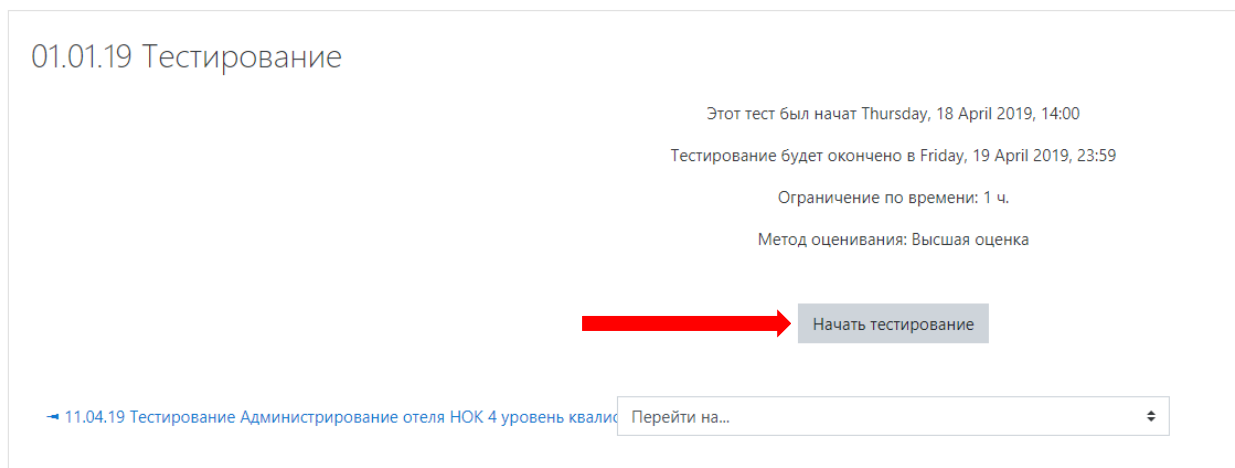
01.01.19 Тестирование

Этот тест был начат Thursday, 18 April 2019, 14:00

Тестирование будет окончено в Friday, 19 April 2019, 23:59

Ограничение по времени: 1 ч.

Метод оценивания: Высшая оценка

Начать тестирование

◄ 11.04.19 Тестирование Администрирование отеля НОК 4 уровень квалис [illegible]

Перейти на...